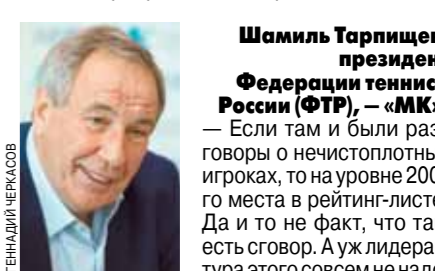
ГЕННАДИЙ ЧЕРКАСОВ

Шамиль Тарпищев, президент Федерации тенниса России (ФТР), – «МК»:
— Если там и были разговоры о нечистоплотных игроках, то на уровне 200-го места в рейтинг-листе. Да и то не факт, что там есть сговор. А уж лидера тура этого совсем не на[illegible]